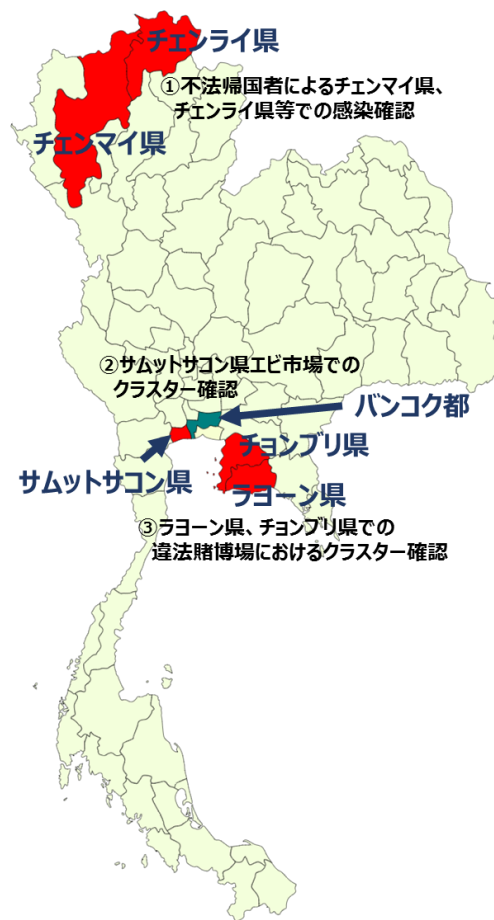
チェンライ県

①不法帰国者によるチェンマイ県、チェンライ県等での感染確認

チェンマイ県

②サムットサコン県エビ市場でのクラスター確認

バンコク都

チョンブリ県

サムットサコン県

ラヨーン県

③ラヨーン県、チョンブリ県での違法賭博場におけるクラスター確認